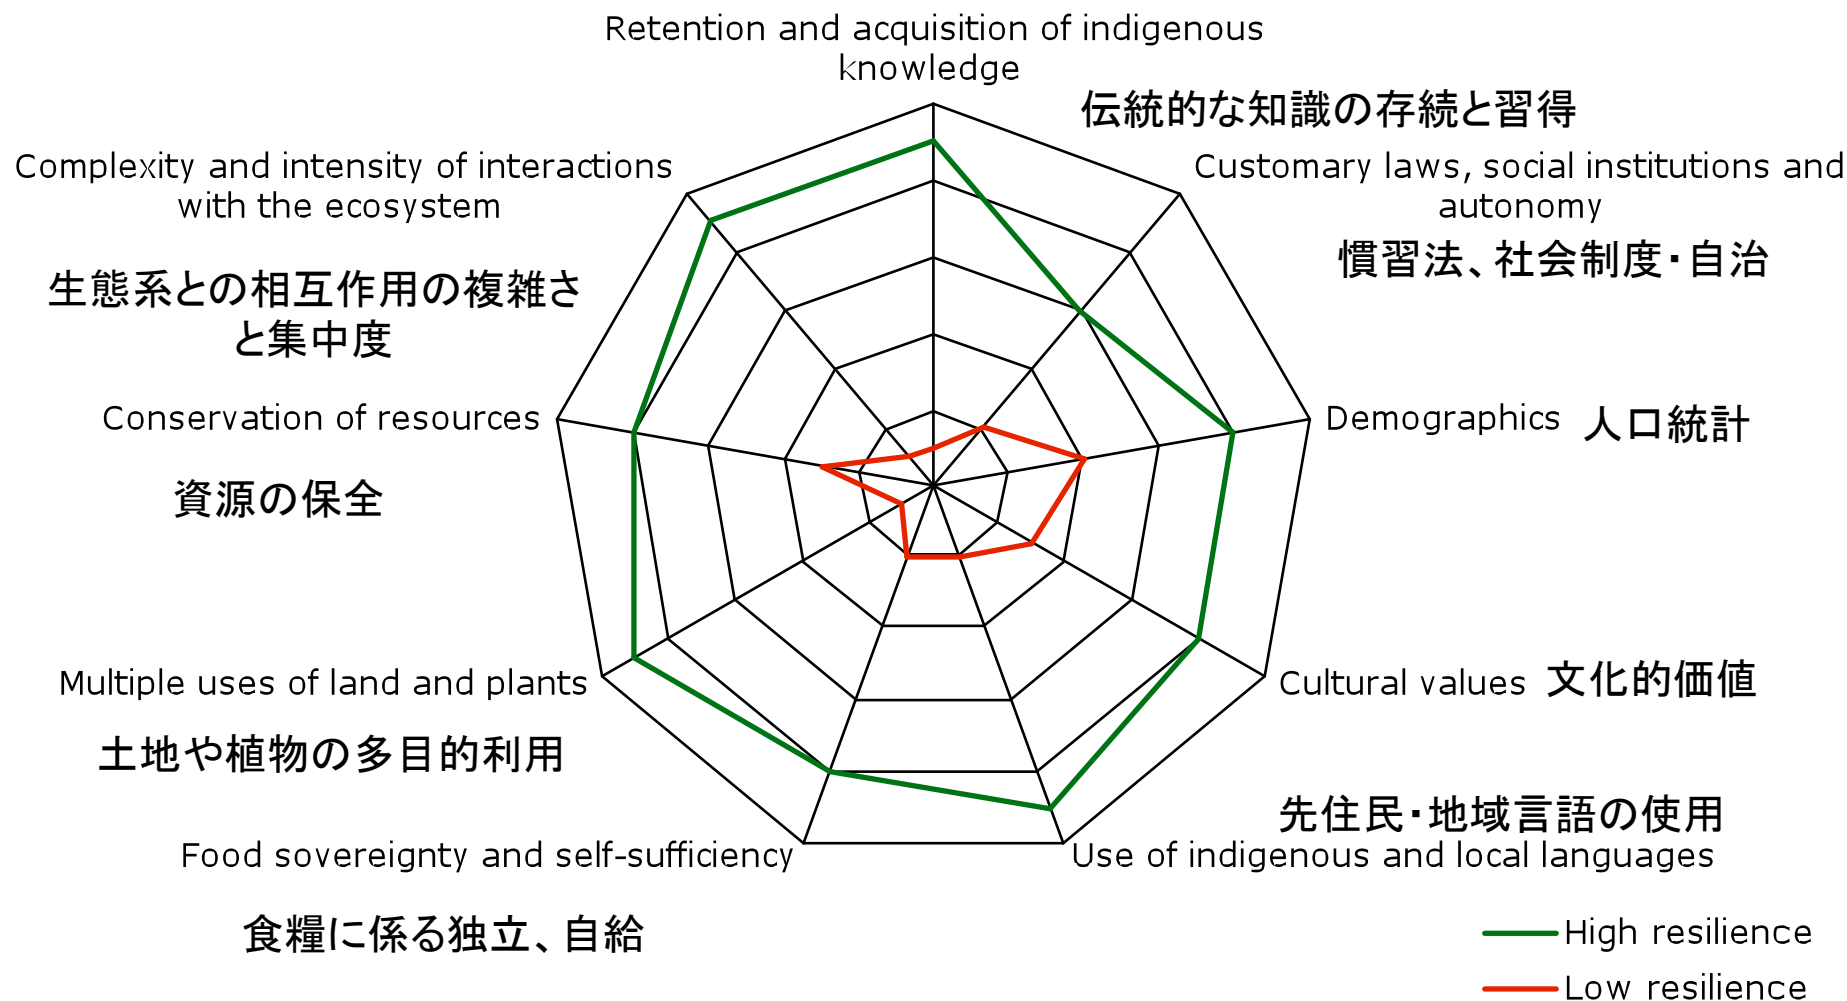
Retention and acquisition of indigenous knowledge

伝統的な知識の存続と習得

Customary laws, social institutions and autonomy

慣習法、社会制度・自治

Complexity and intensity of interactions with the ecosystem

生態系との相互作用の複雑さと集中度

Conservation of resources

資源の保全

Demographics 人口統計

Cultural values 文化的価値

Multiple uses of land and plants

土地や植物の多目的利用

先住民・地域言語の使用

Use of indigenous and local languages

Food sovereignty and self-sufficiency

食糧に係る独立、自給

High resilience

Low resilience